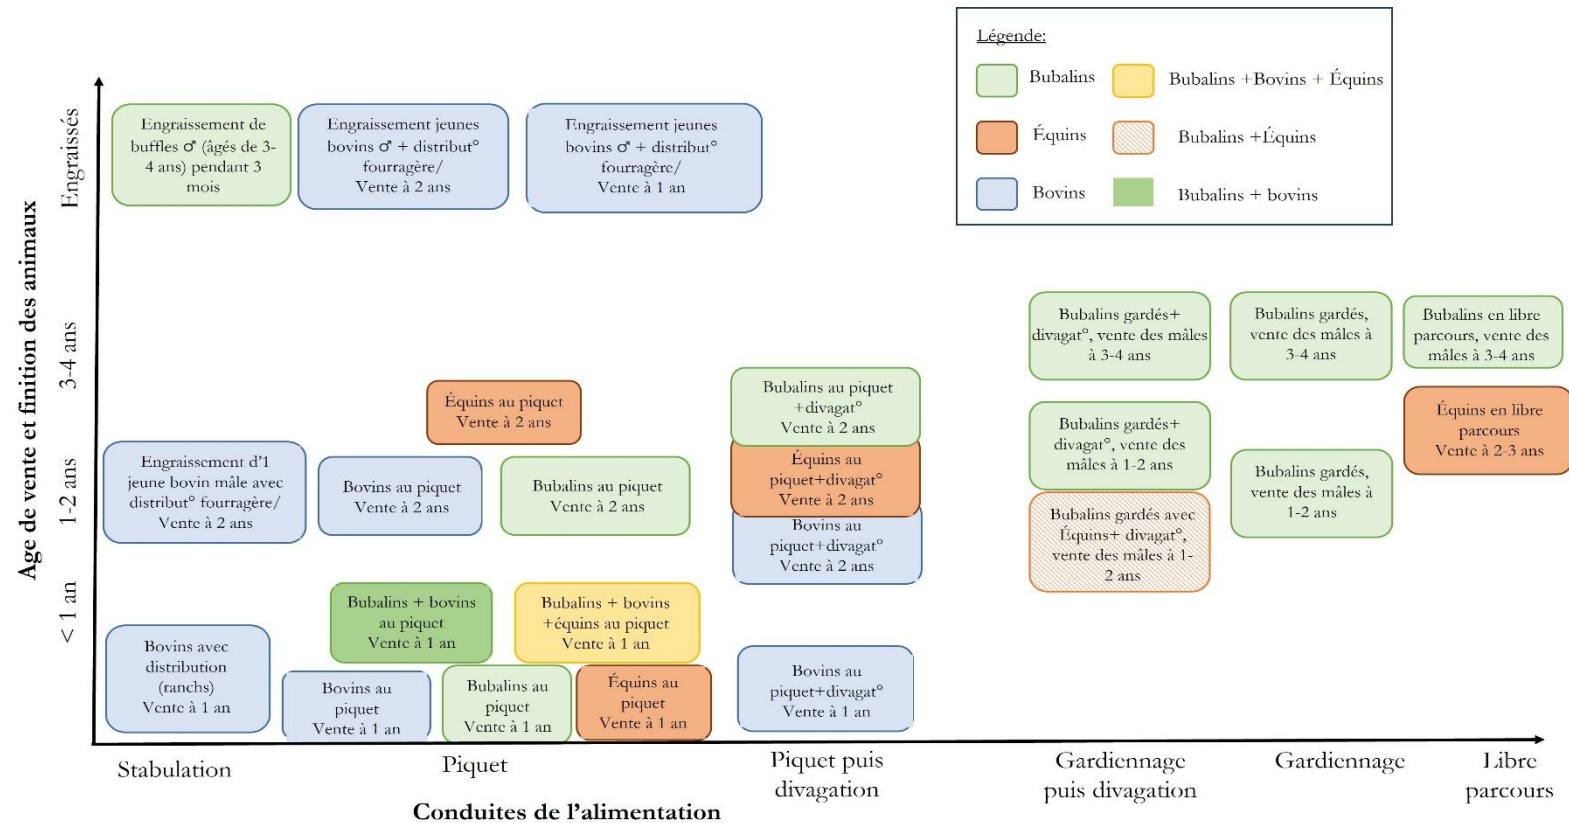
Légende:
Bubalins
Bubalins +Bovins + Équins
Équins
Bubalins +Équins
Bovins
Bubalins + bovins

Age de vente et finition des animaux

Engraissés

Engraissement de buffles ♂ (âgés de 3-4 ans) pendant 3 mois

Engraissement jeunes bovins ♂ + distribut° fourragère/ Vente à 2 ans

Engraissement jeunes bovins ♂ + distribut° fourragère/ Vente à 1 an

3-4 ans

Bubalins gardés+ divagat°, vente des mâles à 3-4 ans

Bubalins gardés, vente des mâles à 3-4 ans

Bubalins en libre parcours, vente des mâles à 3-4 ans

Équins au piquet Vente à 2 ans

Bubalins au piquet +divagat° Vente à 2 ans

Équins en libre parcours Vente à 2-3 ans

1-2 ans

Engraissement d'1 jeune bovin mâle avec distribut° fourragère/ Vente à 2 ans

Bovins au piquet Vente à 2 ans

Bubalins au piquet Vente à 2 ans

Équins au piquet+divagat° Vente à 2 ans

Bovins au piquet+divagat° Vente à 2 ans

Bubalins gardés+ divagat°, vente des mâles à 1-2 ans

Bubalins gardés, vente des mâles à 1-2 ans

Bubalins gardés avec Équins+ divagat°, vente des mâles à 1-2 ans

< 1 an

Bubalins + bovins au piquet Vente à 1 an

Bubalins + bovins +équins au piquet Vente à 1 an

Bovins avec distribution (ranchs) Vente à 1 an

Bovins au piquet Vente à 1 an

Bubalins au piquet Vente à 1 an

Équins au piquet Vente à 1 an

Bovins au piquet+divagat° Vente à 1 an

Stabulation
Piquet
Piquet puis divagation
Gardiennage puis divagation
Gardiennage
Libre parcours

Conduites de l'alimentation